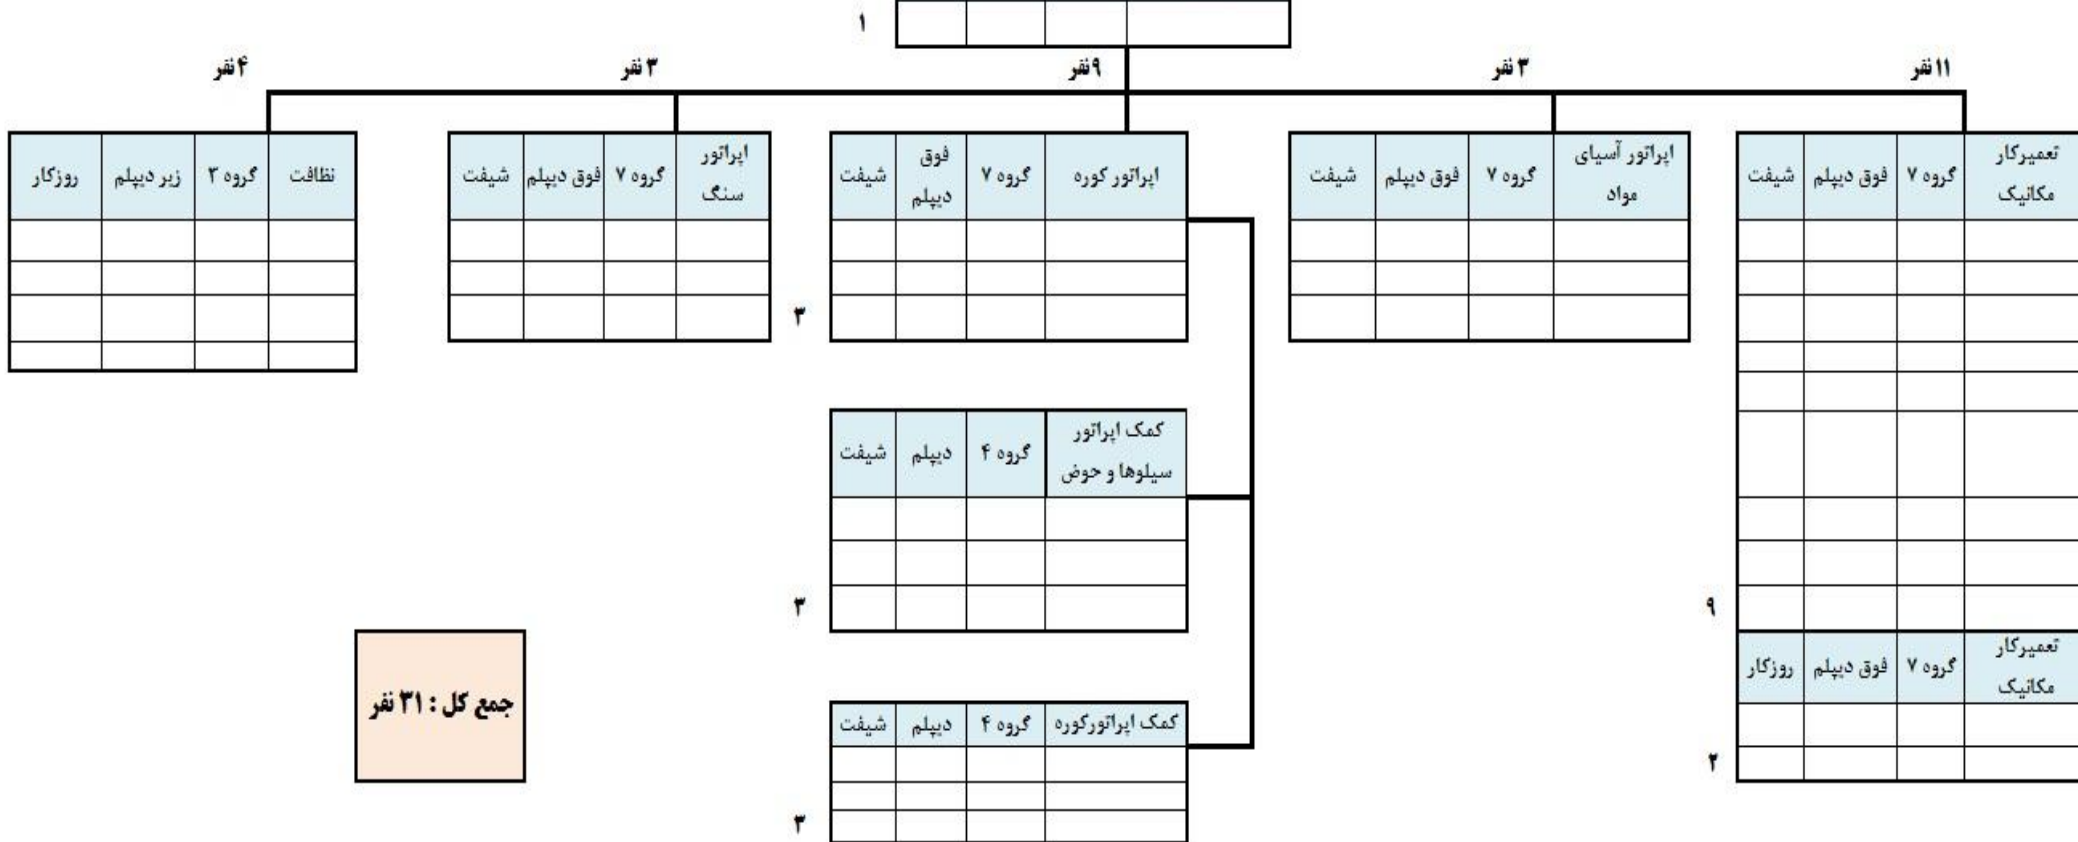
۱

۱۱ نفر

| تعمیرکار مکانیک | گروه ۷ | فوق دیپلم | شیفت |
|---|---|---|---|

۹

| تعمیرکار مکانیک | گروه ۷ | فوق دیپلم | روزکار |
|---|---|---|---|

۲

۳ نفر

| اپراتور آسیای مواد | گروه ۷ | فوق دیپلم | شیفت |
|---|---|---|---|

۹ نفر

| اپراتور کوره | گروه ۷ | فوق دیپلم | شیفت |
|---|---|---|---|

۳

| کمک اپراتور سیلوها و حوض | گروه ۴ | دیپلم | شیفت |
|---|---|---|---|

۳

| کمک اپراتورکوره | گروه ۴ | دیپلم | شیفت |
|---|---|---|---|

۳

۳ نفر

| اپراتور سنگ | گروه ۷ | فوق دیپلم | شیفت |
|---|---|---|---|

۴ نفر

| نظافت | گروه ۳ | زیر دیپلم | روزکار |
|---|---|---|---|

جمع کل : ۳۱ نفر